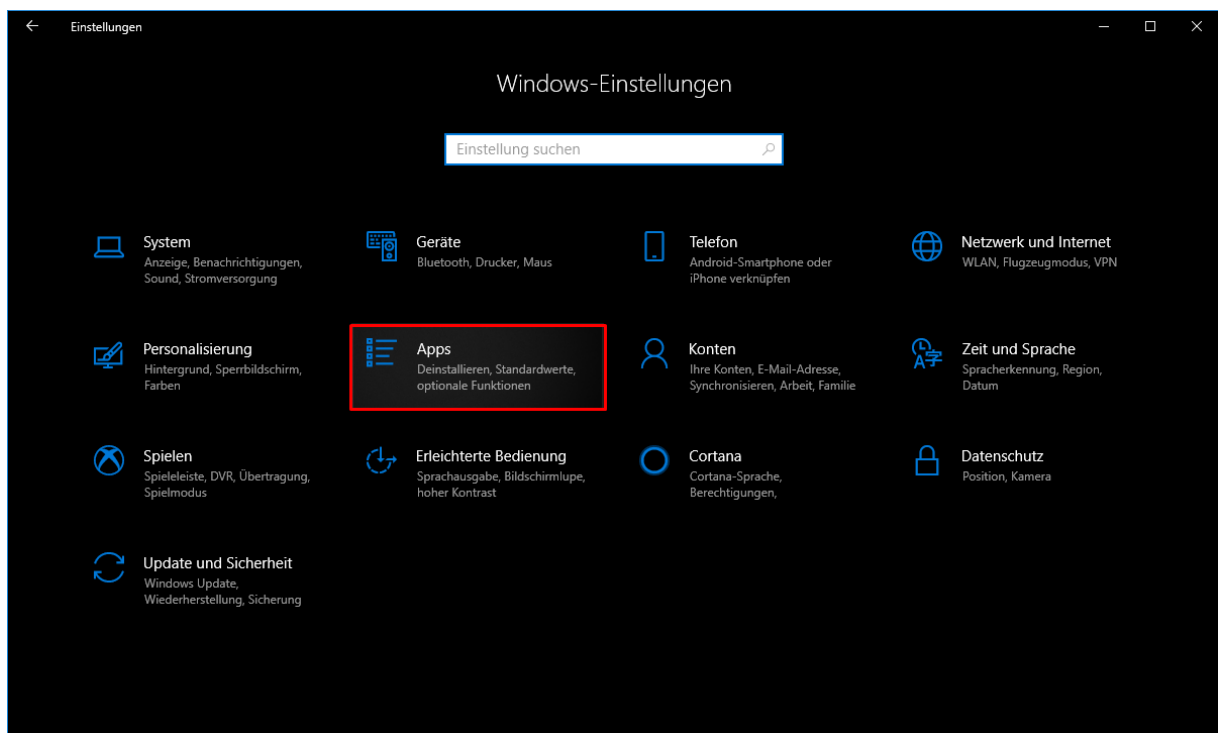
Einstellungen

Windows-Einstellungen

Einstellung suchen

System
Anzeige, Benachrichtigungen, Sound, Stromversorgung

Geräte
Bluetooth, Drucker, Maus

Telefon
Android-Smartphone oder iPhone verknüpfen

Netzwerk und Internet
WLAN, Flugzeugmodus, VPN

Personalisierung
Hintergrund, Sperrbildschirm, Farben

Apps
Deinstallieren, Standardwerte, optionale Funktionen

Konten
Ihre Konten, E-Mail-Adresse, Synchronisieren, Arbeit, Familie

Zeit und Sprache
Spracherkennung, Region, Datum

Spielen
Spieleleiste, DVR, Übertragung, Spielmodus

Erleichterte Bedienung
Sprachausgabe, Bildschirmlupe, hoher Kontrast

Cortana
Cortana-Sprache, Berechtigungen,

Datenschutz
Position, Kamera

Update und Sicherheit
Windows Update, Wiederherstellung, Sicherung